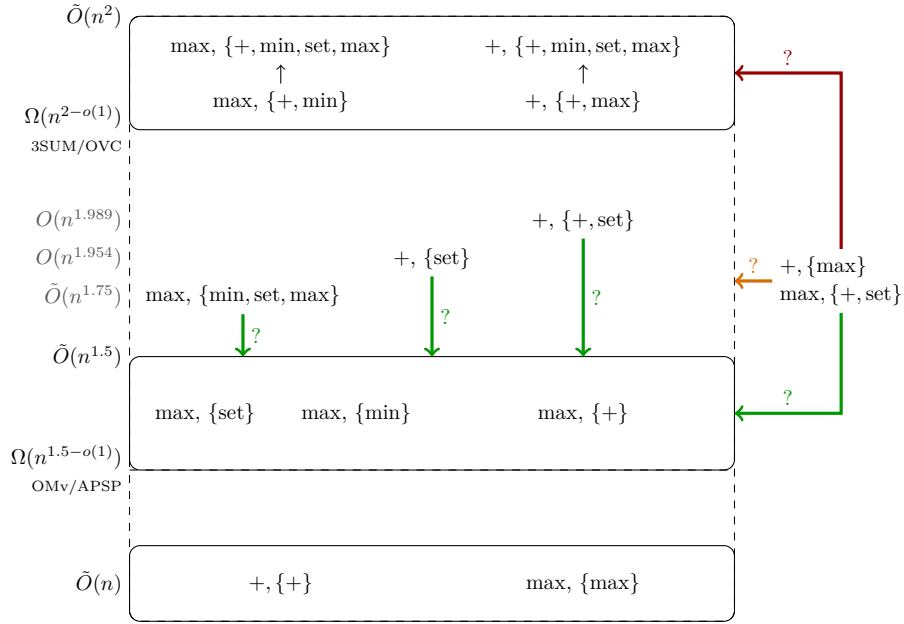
$\tilde{O}(n^2)$

max, {+, min, set, max}
↑
max, {+, min}

+, {+, min, set, max}
↑
+, {+, max}

?

$\Omega(n^{2-o(1)})$
3SUM/OVC

$O(n^{1.989})$
+, {+, set}

$O(n^{1.954})$
+, {set}

?
+, {max}
max, {+, set}

$\tilde{O}(n^{1.75})$
max, {min, set, max}

?
?
?

$\tilde{O}(n^{1.5})$

max, {set}
max, {min}
max, {+}

?

$\Omega(n^{1.5-o(1)})$
OMv/APSP

$\tilde{O}(n)$
+, {+}
max, {max}